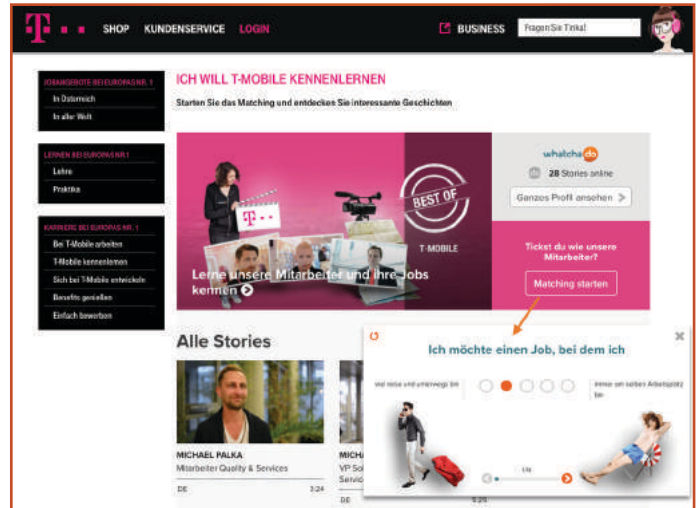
T · · · SHOP KUNDENSERVICE LOGIN

BUSINESS Fragen Sie Tinka!

JOBANGEBOTE BEI EUROPAS NR. 1
In Österreich
In aller Welt

LERNEN BEI EUROPAS NR. 1
Lehre
Praktika

KARRIERE BEI EUROPAS NR. 1
Bei T-Mobile arbeiten
T-Mobile kennenlernen
Sich bei T-Mobile entwickeln
Benefits genießen
Einfach bewerben

ICH WILL T-MOBILE KENNENLERNEN

Starten Sie das Matching und entdecken Sie interessante Geschichten

BEST OF
T-MOBILE

Lerne unsere Mitarbeiter und ihre Jobs kennen

whatchado
28 Stories online
Ganzes Profil ansehen

Tickst du wie unsere Mitarbeiter?
Matching starten

Alle Stories

MICHAEL PALKA
Mitarbeiter Quality & Services
DE 3:24

MICHA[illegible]
VP So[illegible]
Servic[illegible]
DE

Ich möchte einen Job, bei dem ich

viel reise und unterwegs bin

immer am selben Arbeitsplatz bin

1/8